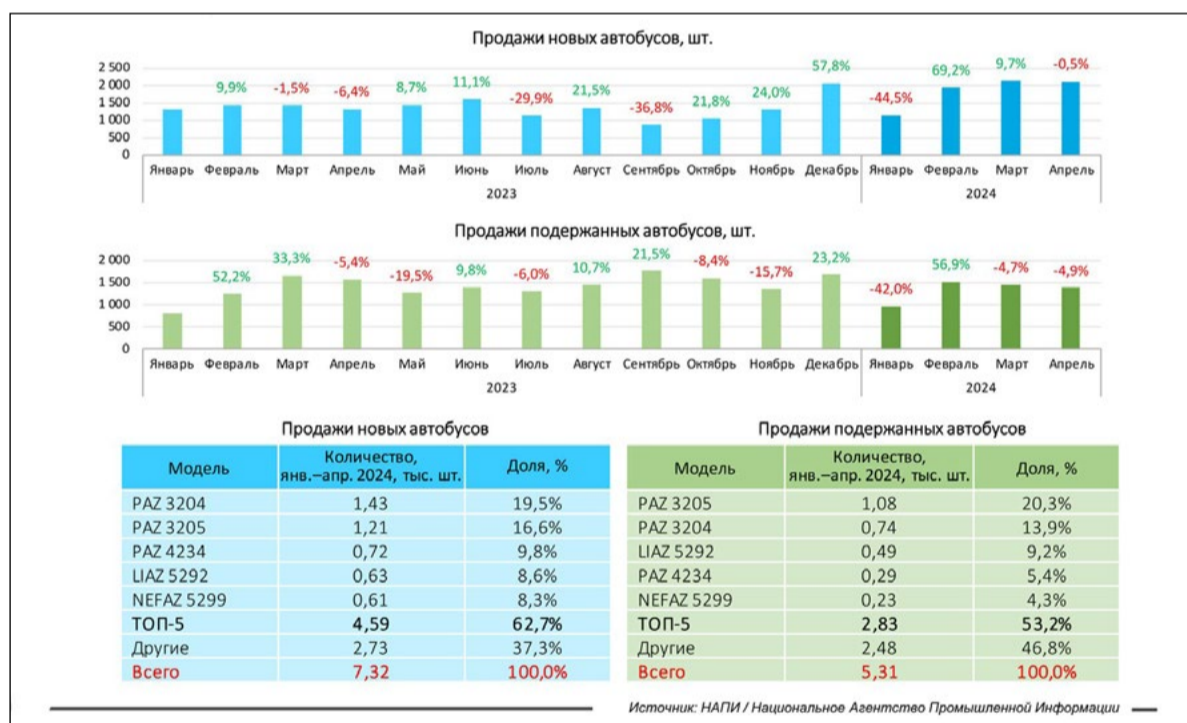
Продажи новых автобусов, шт.

2 500
2 000
1 500
1 000
500
0

9,9% -1,5% -6,4% 8,7% 11,1% -29,9% 21,5% -36,8% 21,8% 24,0% 57,8% -44,5% 69,2% 9,7% -0,5%

Январь Февраль Март Апрель Май Июнь Июль Август Сентябрь Октябрь Ноябрь Декабрь Январь Февраль Март Апрель
2023 2024

Продажи подержанных автобусов, шт.

2 000
1 500
1 000
500
0

52,2% 33,3% -5,4% -19,5% 9,8% -6,0% 10,7% 21,5% -8,4% -15,7% 23,2% -42,0% 56,9% -4,7% -4,9%

Январь Февраль Март Апрель Май Июнь Июль Август Сентябрь Октябрь Ноябрь Декабрь Январь Февраль Март Апрель
2023 2024

Продажи новых автобусов

| Модель | Количество, янв.–апр. 2024, тыс. шт. | Доля, % |
|---|---|---|
| PAZ 3204 | 1,43 | 19,5% |
| PAZ 3205 | 1,21 | 16,6% |
| PAZ 4234 | 0,72 | 9,8% |
| LIAZ 5292 | 0,63 | 8,6% |
| NEFAZ 5299 | 0,61 | 8,3% |
| ТОП-5 | 4,59 | 62,7% |
| Другие | 2,73 | 37,3% |
| Всего | 7,32 | 100,0% |

Продажи подержанных автобусов

| Модель | Количество, янв.–апр. 2024, тыс. шт. | Доля, % |
|---|---|---|
| PAZ 3205 | 1,08 | 20,3% |
| PAZ 3204 | 0,74 | 13,9% |
| LIAZ 5292 | 0,49 | 9,2% |
| PAZ 4234 | 0,29 | 5,4% |
| NEFAZ 5299 | 0,23 | 4,3% |
| ТОП-5 | 2,83 | 53,2% |
| Другие | 2,48 | 46,8% |
| Всего | 5,31 | 100,0% |

Источник: НАПИ / Национальное Агентство Промышленной Информации